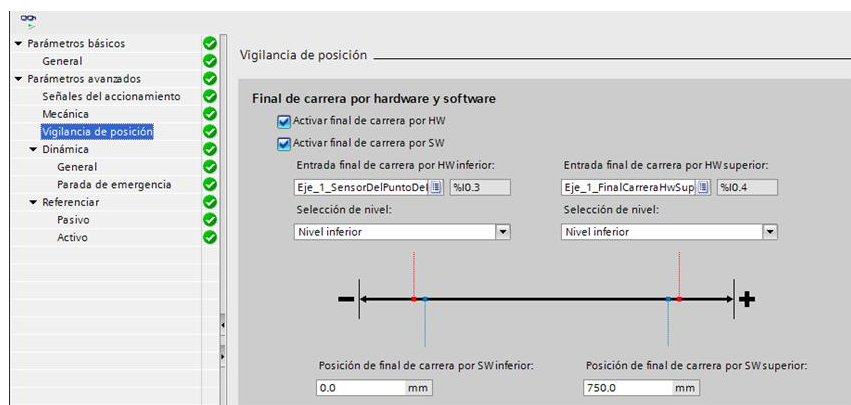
Parámetros básicos
General
Parámetros avanzados
Señales del accionamiento
Mecánica
Vigilancia de posición
Dinámica
General
Parada de emergencia
Referenciar
Pasivo
Activo

Vigilancia de posición

Final de carrera por hardware y software

Activar final de carrera por HW
Activar final de carrera por SW

Entrada final de carrera por HW inferior:
Eje_1_SensorDelPuntoDel
%I0.3

Entrada final de carrera por HW superior:
Eje_1_FinalCarreraHwSup
%I0.4

Selección de nivel:
Nivel inferior

Selección de nivel:
Nivel inferior

−
+

Posición de final de carrera por SW inferior:
0.0 mm

Posición de final de carrera por SW superior:
750.0 mm